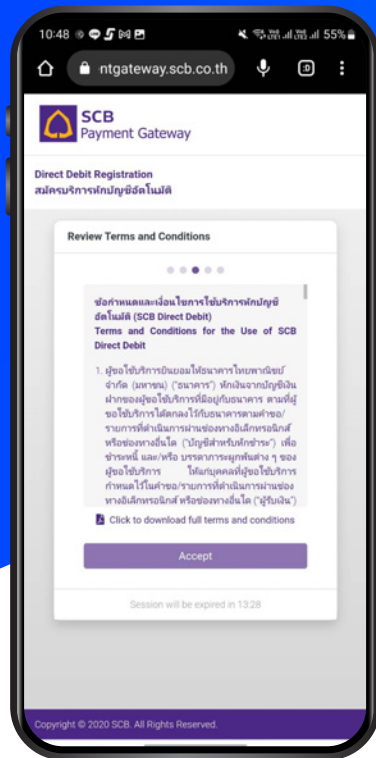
10:48 55%

ntgateway.scb.co.th

SCB
Payment Gateway

Direct Debit Registration
สมัครบริการหักบัญชีอัตโนมัติ

Review Terms and Conditions

ข้อกำหนดและเงื่อนไขการใช้บริการหักบัญชีอัตโนมัติ (SCB Direct Debit)
Terms and Conditions for the Use of SCB Direct Debit

1. ผู้ขอใช้บริการยินยอมให้ธนาคารไทยพาณิชย์ จำกัด (มหาชน) ("ธนาคาร") หักเงินจากบัญชีเงินฝากของผู้ขอใช้บริการที่มีอยู่กับธนาคาร ตามที่ผู้ขอใช้บริการได้ตกลงไว้กับธนาคารตามค่าขอ/รายการที่ดำเนินการผ่านช่องทางอิเล็กทรอนิกส์ หรือช่องทางอื่นใด ("บัญชีสำหรับหักชำระ") เพื่อชำระหนี้ และ/หรือ บรรดาภาระผูกพันต่าง ๆ ของผู้ขอใช้บริการ ให้แก่บุคคลที่ผู้ขอใช้บริการกำหนดไว้ในค่าขอ/รายการที่ดำเนินการผ่านช่องทางอิเล็กทรอนิกส์ หรือช่องทางอื่นใด ("ผู้รับเงิน")

Click to download full terms and conditions

Accept

Session will be expired in 13:28

Copyright © 2020 SCB. All Rights Reserved.